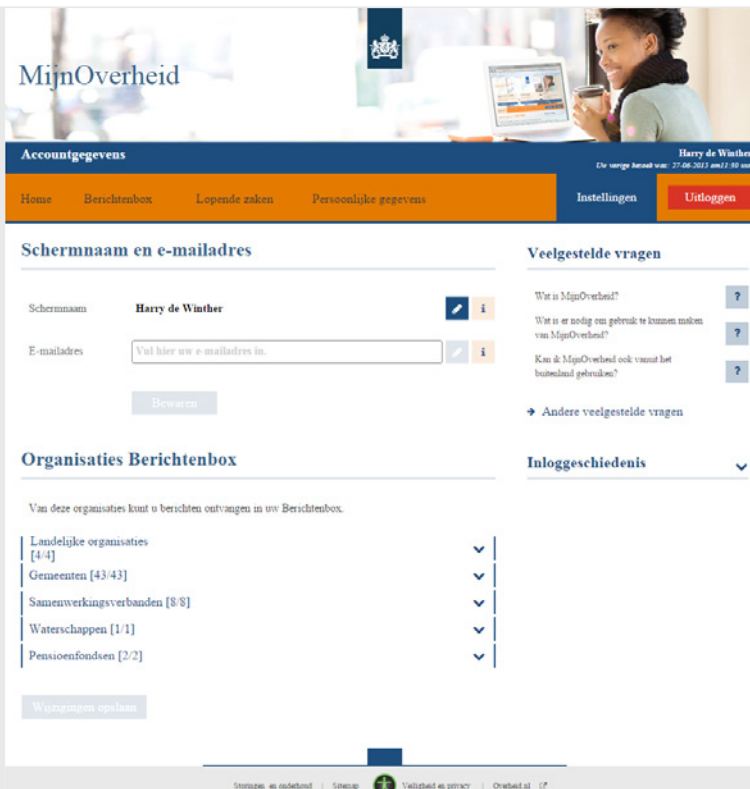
MijnOverheid

Accountgegevens

Harry de Winther
Uw vorige bezoek was: 27-06-2013 om11:50 uur

Home | Berichtenbox | Lopende zaken | Persoonlijke gegevens | Instellingen | Uitloggen

Schermnaam en e-mailadres

Schermnaam | Harry de Winther | i

E-mailadres | Vul hier uw e-mailadres in. | i

Bewaren

Organisaties Berichtenbox

Van deze organisaties kunt u berichten ontvangen in uw Berichtenbox.

Landelijke organisaties [4/4]

Gemeenten [43/43]

Samenwerkingsverbanden [8/8]

Waterschappen [1/1]

Pensioenfondsen [2/2]

Wijzigingen opslaan

Veelgestelde vragen

Wat is MijnOverheid? ?

Wat is er nodig om gebruik te kunnen maken van MijnOverheid? ?

Kan ik MijnOverheid ook vanuit het buitenland gebruiken? ?

Andere veelgestelde vragen

Inloggeschiedenis

Storingen en onderhoud | Sitemap | Veiligheid en privacy | Overheid.nl